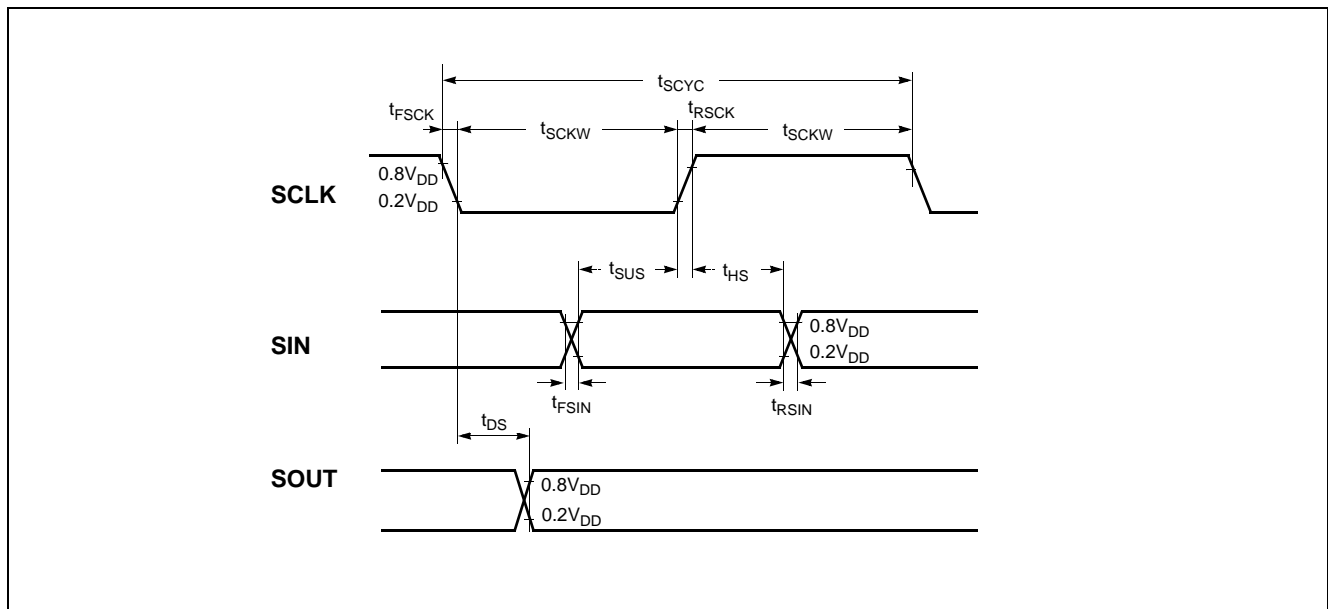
$t_{SCYC}$

$t_{FSCK}$

$t_{SCKW}$

$t_{RSCK}$

$t_{SCKW}$

$0.8V_{DD}$

SCLK

$0.2V_{DD}$

$t_{SUS}$

$t_{HS}$

$0.8V_{DD}$

SIN

$0.2V_{DD}$

$t_{FSIN}$

$t_{RSIN}$

$t_{DS}$

SOUT

$0.8V_{DD}$

$0.2V_{DD}$